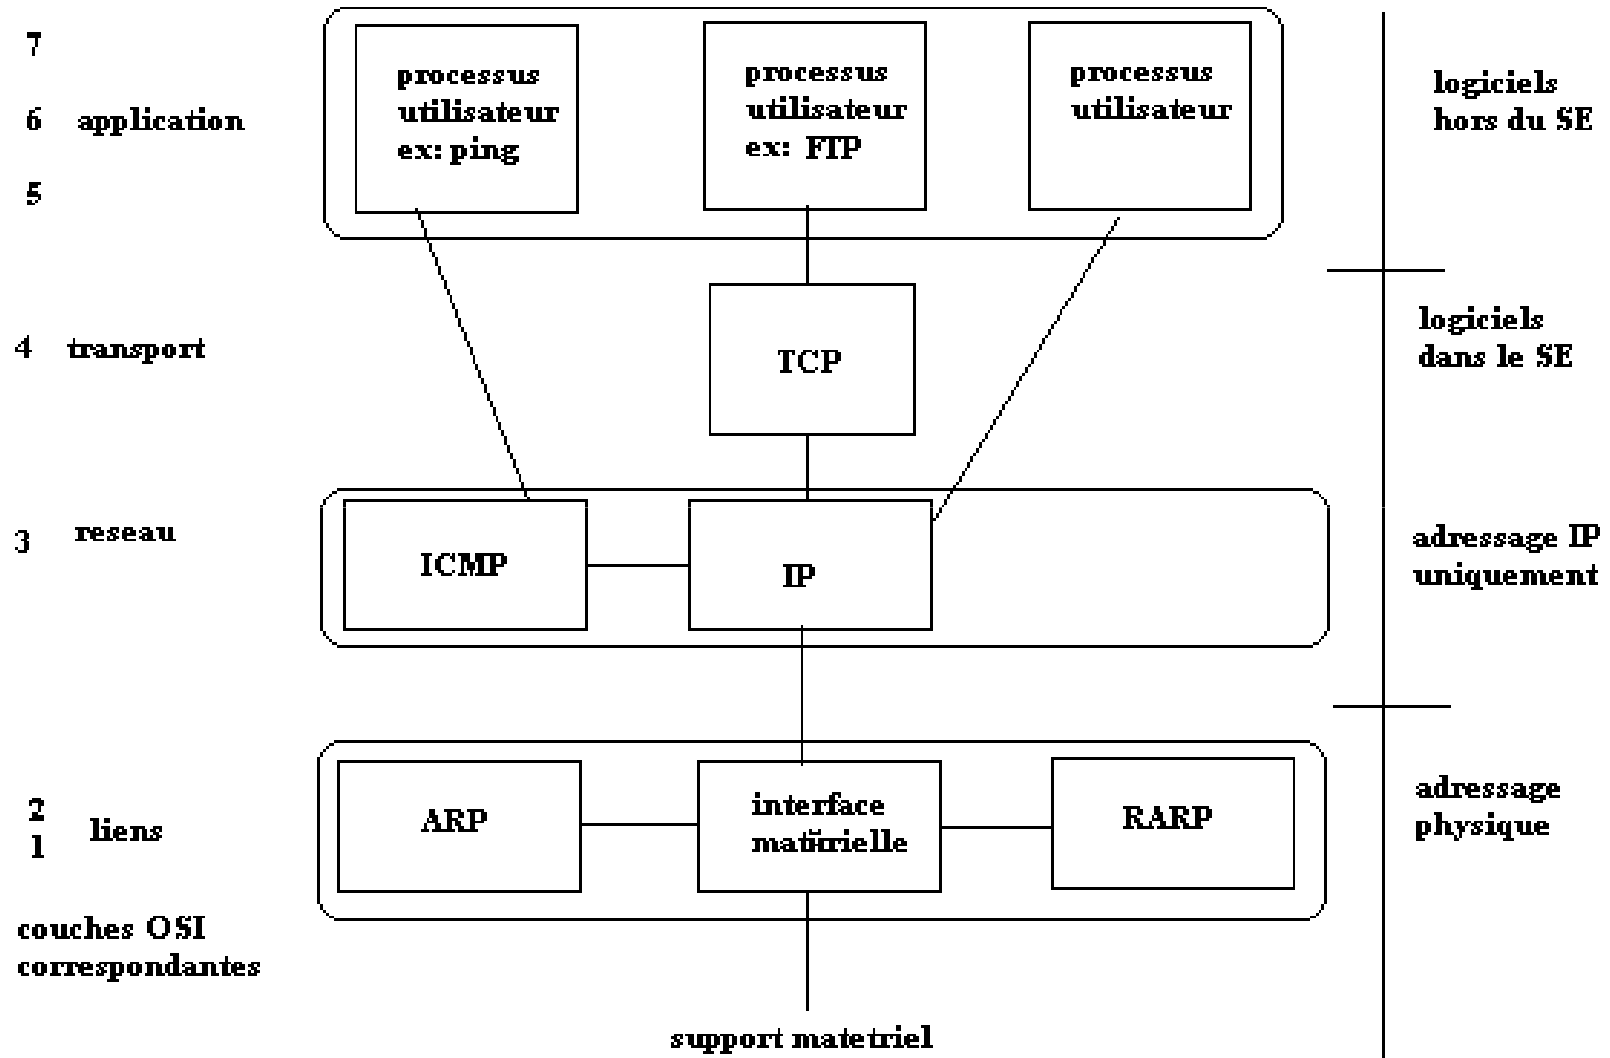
7

6 application

5

processus utilisateur ex: ping

processus utilisateur ex: FTP

processus utilisateur

logiciels hors du SE

4 transport

TCP

logiciels dans le SE

3 reseau

ICMP

IP

adressage IP uniquement

2
1 liens

ARP

interface matirielle

RARP

adressage physique

couches OSI correspondantes

support matetriel